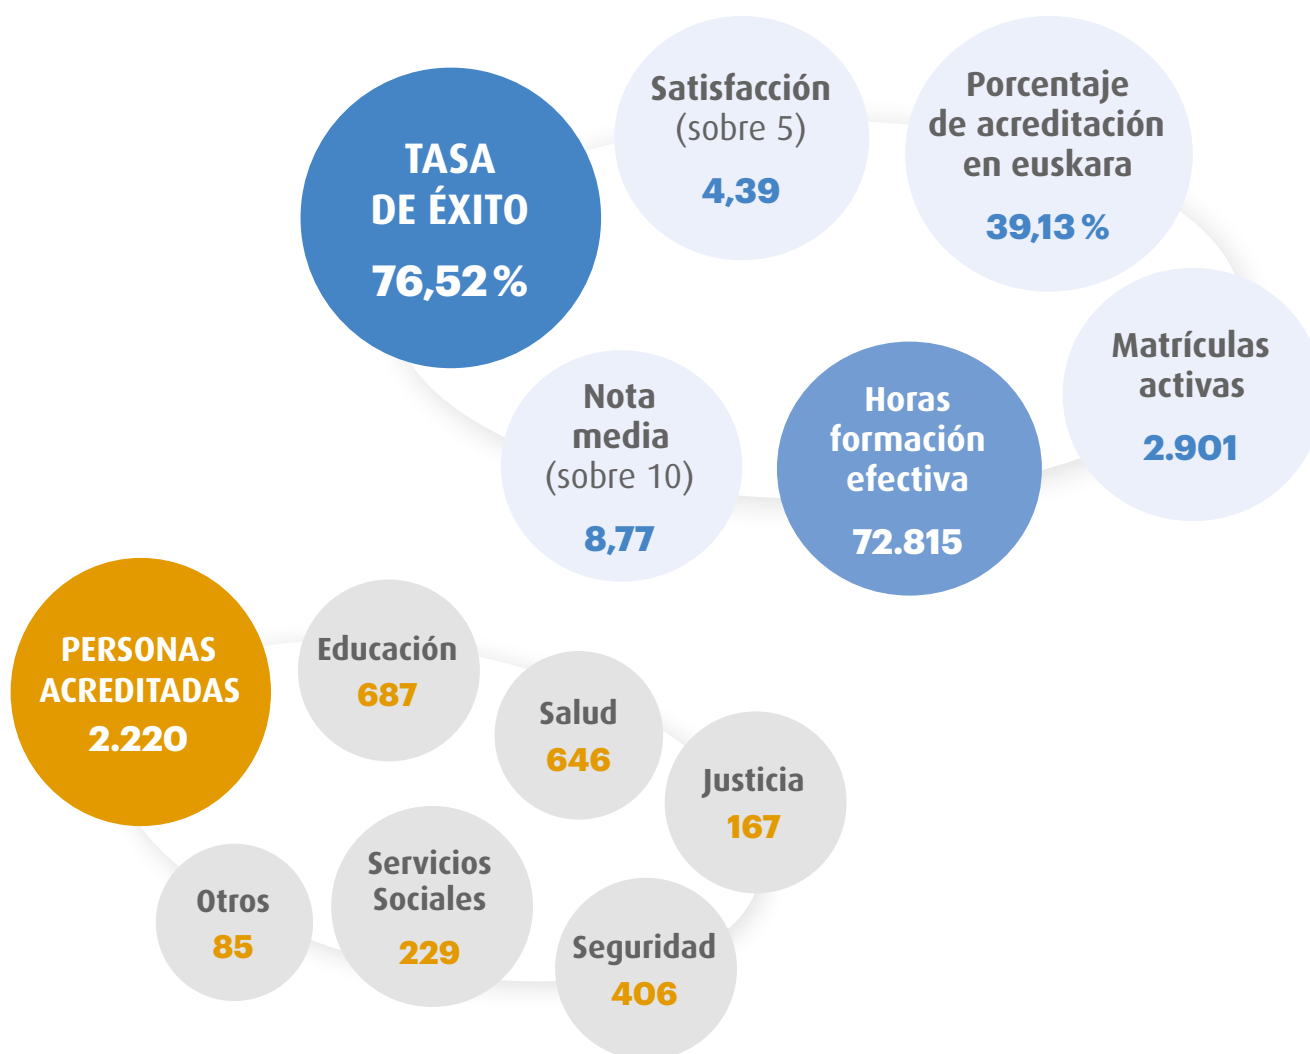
TASA DE ÉXITO
76,52 %

Satisfacción (sobre 5)
4,39

Porcentaje de acreditación en euskara
39,13 %

Matrículas activas
2.901

Horas formación efectiva
72.815

Nota media (sobre 10)
8,77

PERSONAS ACREDITADAS
2.220

Educación
687

Salud
646

Justicia
167

Seguridad
406

Servicios Sociales
229

Otros
85